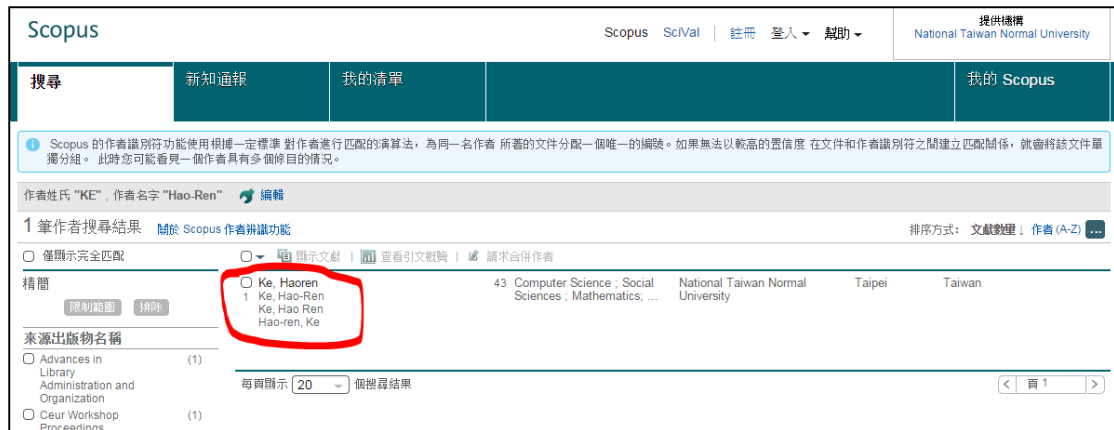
Scopus

Scopus SciVal | 註冊 登入 ▾ 幫助 ▾

提供機構
National Taiwan Normal University

搜尋 新知通報 我的清單 我的 Scopus

Scopus 的作者識別符功能使用根據一定標準 對作者進行匹配的演算法，為同一名作者 所著的文件分配一個唯一的編號。如果無法以較高的置信度 在文件和作者識別符之間建立匹配關係，就會將該文件單獨分組。 此時您可能看見一個作者具有多個條目的情況。

作者姓氏 "KE"，作者名字 "Hao-Ren" 編輯

1 筆作者搜尋結果 關於 Scopus 作者辨識功能

排序方式： 文獻數量 ↓ 作者 (A-Z) ...

僅顯示完全匹配

顯示文獻 | 查看引文概覽 | 請求合併作者

精簡

限制範圍 排除

來源出版物名稱

Advances in Library Administration and Organization (1)

Ceur Workshop Proceedings (1)

| | | | | | |
|---|---|---|---|---|---|
| 1 | Ke, Haoren<br>Ke, Hao-Ren<br>Ke, Hao Ren<br>Hao-ren, Ke | 43 | Computer Science ; Social Sciences ; Mathematics; ... | National Taiwan Normal University | Taipei | Taiwan |

每頁顯示 20 個搜尋結果

頁 1